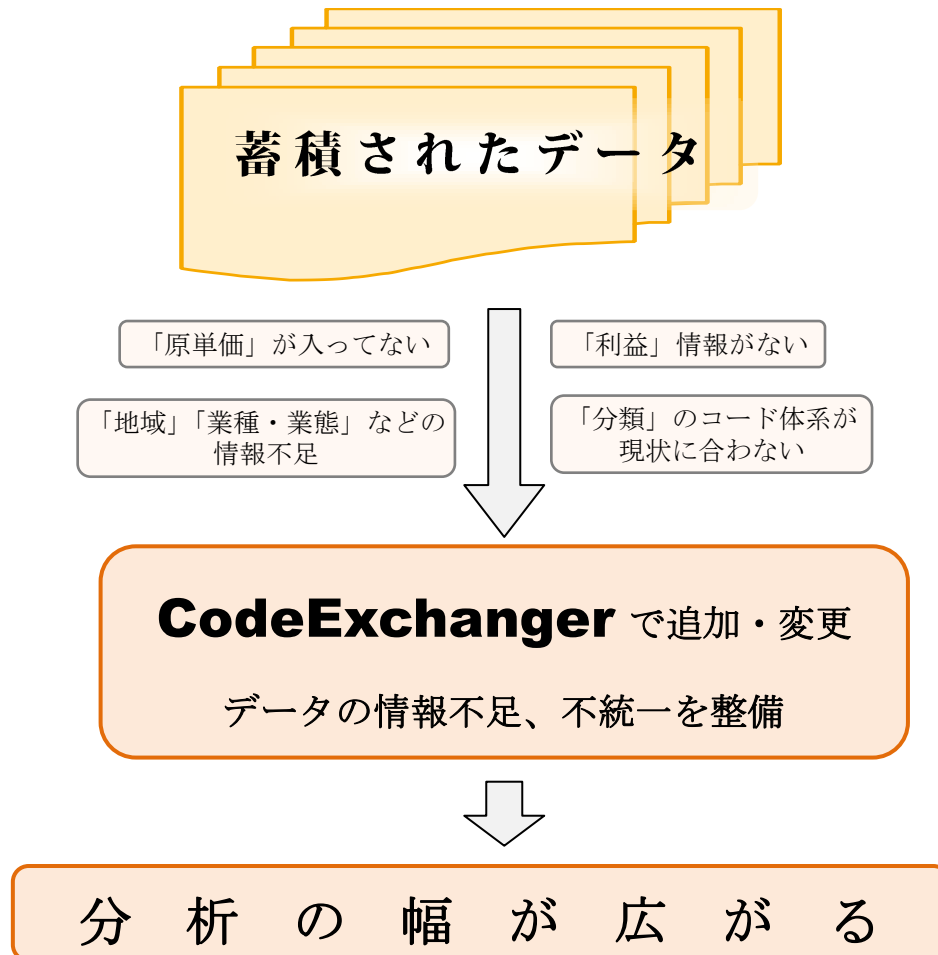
蓄積されたデータ

「原単価」が入ってない

「利益」情報がない

「地域」「業種・業態」などの情報不足

「分類」のコード体系が現状に合わない

CodeExchanger で追加・変更

データの情報不足、不統一を整備

分析の幅が広がる